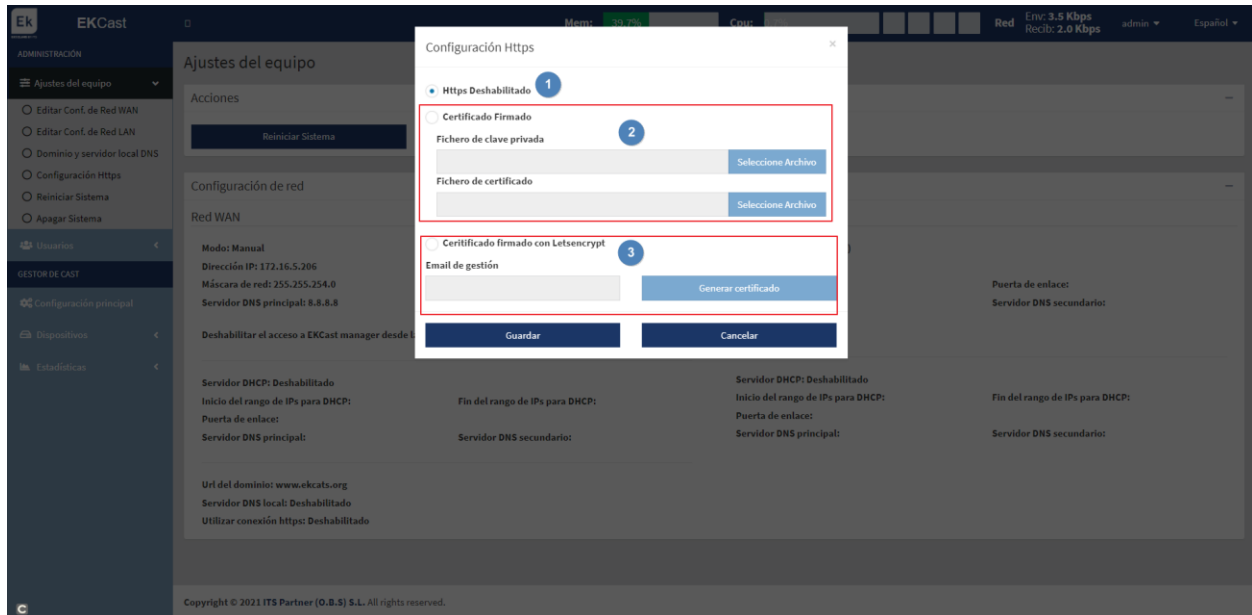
Ek EKCast

Mem: 39.7%
Cpu:
Red Env: 3.5 Kbps Recib: 2.0 Kbps
admin ▾
Español ▾

ADMINISTRACIÓN
Ajustes del equipo
Editar Conf. de Red WAN
Editar Conf. de Red LAN
Dominio y servidor local DNS
Configuración Https
Reiniciar Sistema
Apagar Sistema
Usuarios
GESTOR DE CAST
Configuración principal
Dispositivos
Estadísticas

Ajustes del equipo
Acciones
Reiniciar Sistema
Configuración de red
Red WAN
Modo: Manual
Dirección IP: 172.16.5.206
Máscara de red: 255.255.254.0
Servidor DNS principal: 8.8.8.8
Puerta de enlace:
Servidor DNS secundario:
Deshabilitar el acceso a EKCast manager desde l

Servidor DHCP: Deshabilitado
Inicio del rango de IPs para DHCP:
Fin del rango de IPs para DHCP:
Puerta de enlace:
Servidor DNS principal:
Servidor DNS secundario:

Servidor DHCP: Deshabilitado
Inicio del rango de IPs para DHCP:
Fin del rango de IPs para DHCP:
Puerta de enlace:
Servidor DNS principal:
Servidor DNS secundario:

Url del dominio: www.ekcats.org
Servidor DNS local: Deshabilitado
Utilizar conexión https: Deshabilitado

Configuración Https
×
Https Deshabilitado 1
Certificado Firmado 2
Fichero de clave privada
Seleccione Archivo
Fichero de certificado
Seleccione Archivo
Ceritificado firmado con Letsencrypt 3
Email de gestión
Generar certificado
Guardar
Cancelar

Copyright © 2021 ITS Partner (O.B.S) S.L. All rights reserved.